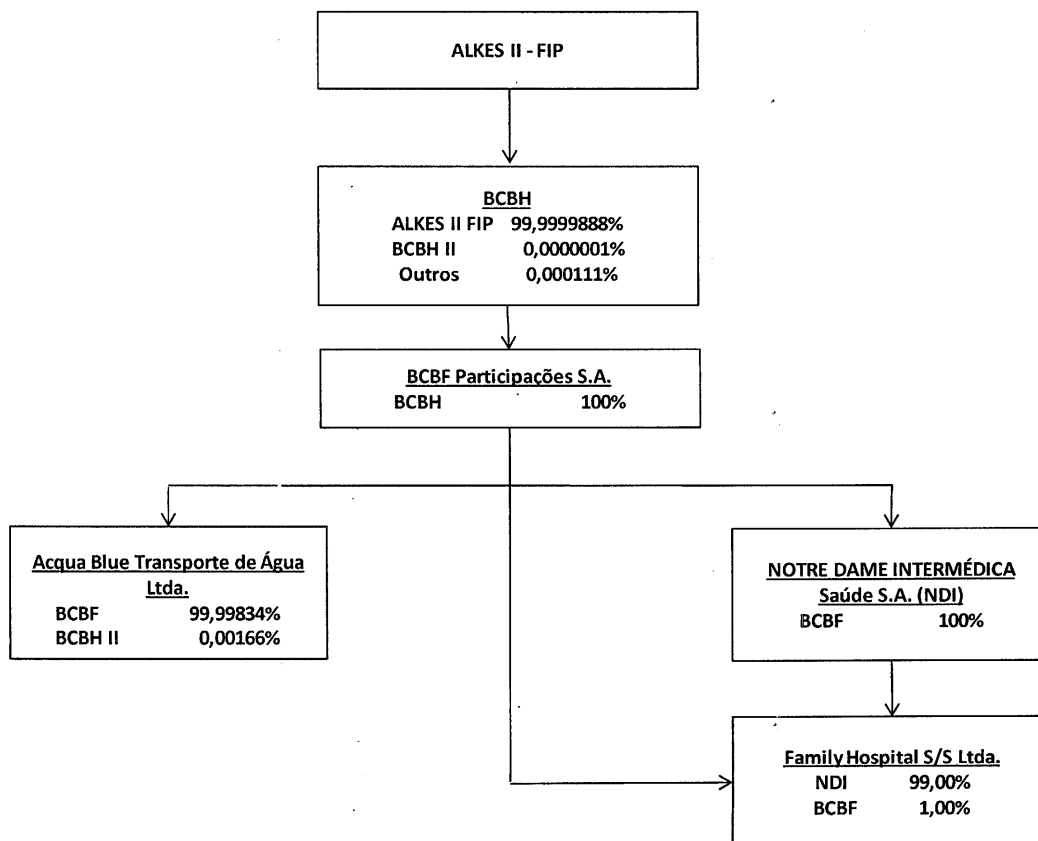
ALKES II - FIP

BCBH
ALKES II FIP 99,9999888%
BCBH II 0,0000001%
Outros 0,000111%

BCBF Participações S.A.
BCBH 100%

Acqua Blue Transporte de Água Ltda.
BCBF 99,99834%
BCBH II 0,00166%

NOTRE DAME INTERMÉDICA Saúde S.A. (NDI)
BCBF 100%

Family Hospital S/S Ltda.
NDI 99,00%
BCBF 1,00%